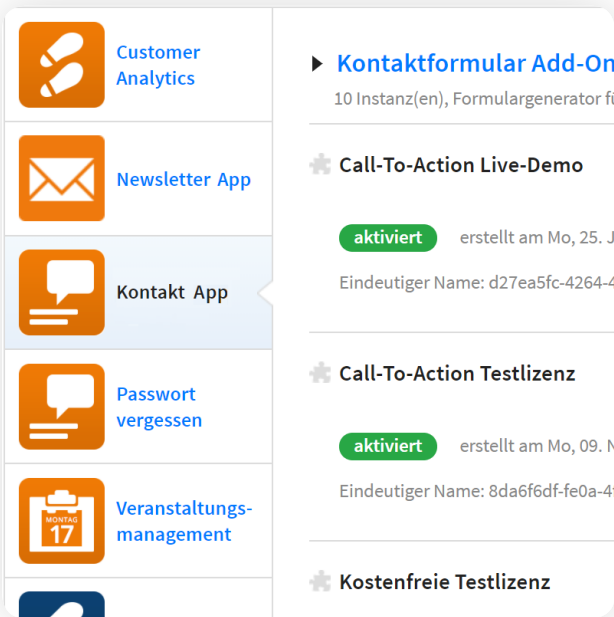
Customer Analytics

Newsletter App

Kontakt App

Passwort vergessen

MONTAG 17

Veranstaltungsmanagement

Kontaktformular Add-On

10 Instanz(en), Formulargenerator fü

Call-To-Action Live-Demo

aktiviert erstellt am Mo, 25. J

Eindeutiger Name: d27ea5fc-4264-4

Call-To-Action Testlizenz

aktiviert erstellt am Mo, 09. N

Eindeutiger Name: 8da6f6df-fe0a-4

Kostenfreie Testlizenz